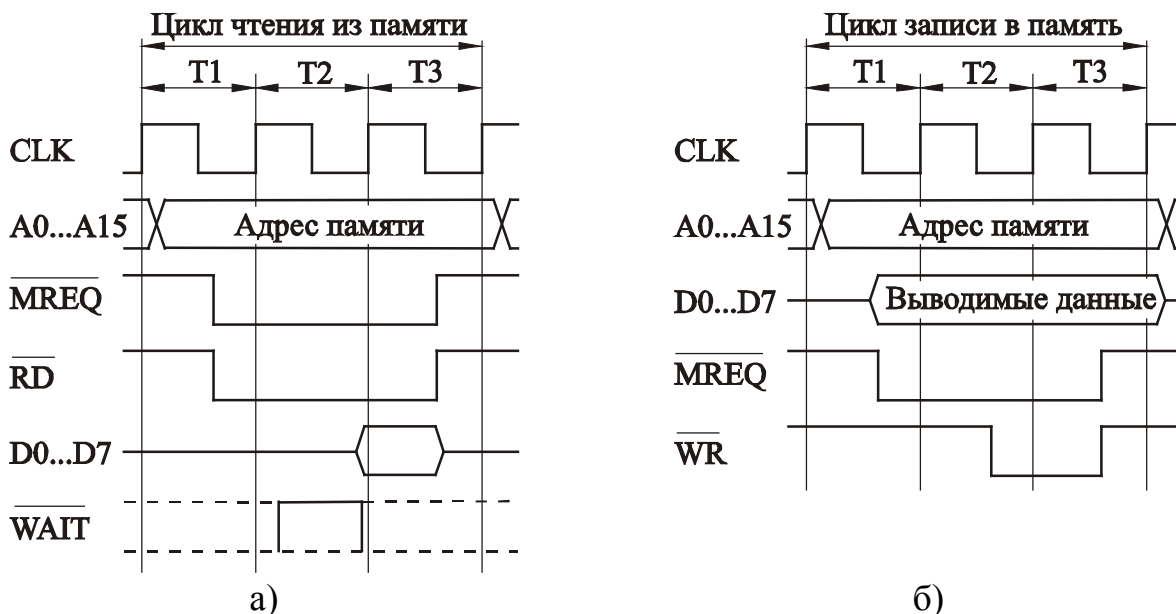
Цикл чтения из памяти

T1 T2 T3

CLK

A0...A15 Адрес памяти

$\overline{MREQ}$

$\overline{RD}$

D0...D7

$\overline{WAIT}$

а)

Цикл записи в память

T1 T2 T3

CLK

A0...A15 Адрес памяти

D0...D7 Выводимые данные

$\overline{MREQ}$

$\overline{WR}$

б)